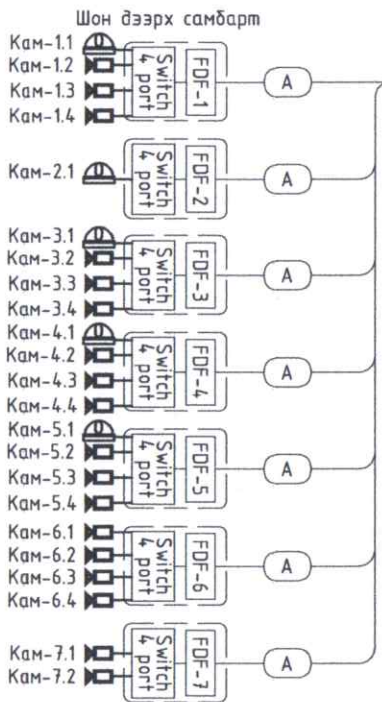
Шон дээрх самбарт

Кам-1.1
Кам-1.2
Кам-1.3
Кам-1.4
Switch 4 port
FDF-1
A

Кам-2.1
Switch 4 port
FDF-2
A

Кам-3.1
Кам-3.2
Кам-3.3
Кам-3.4
Switch 4 port
FDF-3
A

Кам-4.1
Кам-4.2
Кам-4.3
Кам-4.4
Switch 4 port
FDF-4
A

Кам-5.1
Кам-5.2
Кам-5.3
Кам-5.4
Switch 4 port
FDF-5
A

Кам-6.1
Кам-6.2
Кам-6.3
Кам-6.4
Switch 4 port
FDF-6
A

Кам-7.1
Кам-7.2
Switch 4 port
FDF-7
A